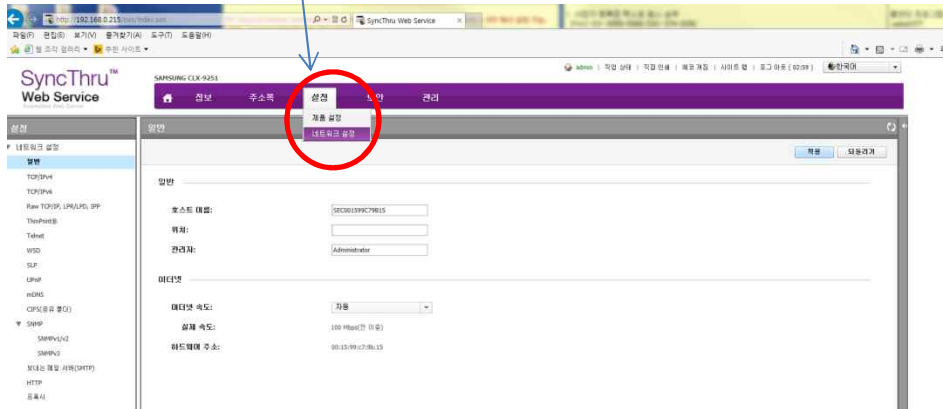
http://192.168.0.215/sws/index.sws
SyncThru Web Service
파일(F) 편집(E) 보기(V) 즐겨찾기(A) 도구(T) 도움말(H)
웹 조각 갤러리 ▾ 추천 사이트 ▾
SyncThru™
Web Service
SAMSUNG CLX-9251
admin | 작업 상태 | 직접 인쇄 | 메모 게시 | 사이트 맵 | 로그 아웃 ( 02:59 ) 한국어
정보 주소록 설정 보안 관리
제품 설정
네트워크 설정
설정
일반
네트워크 설정
일반
TCP/IPv4
TCP/IPv6
Raw TCP/IP, LPR/LPD, IPP
ThinPrint®
Telnet
WSD
SLP
UPnP
mDNS
CIFS(공유 폴더)
SNMP
SNMPv1/v2
SNMPv3
보내는 메일 서버(SMTP)
HTTP
프록시
적용 되돌리기
일반
호스트 이름: SEC001599C79B15
위치:
관리자: Administrator
이더넷
이더넷 속도: 자동
실제 속도: 100 Mbps(전 이중)
하드웨어 주소: 00:15:99:c7:9b:15